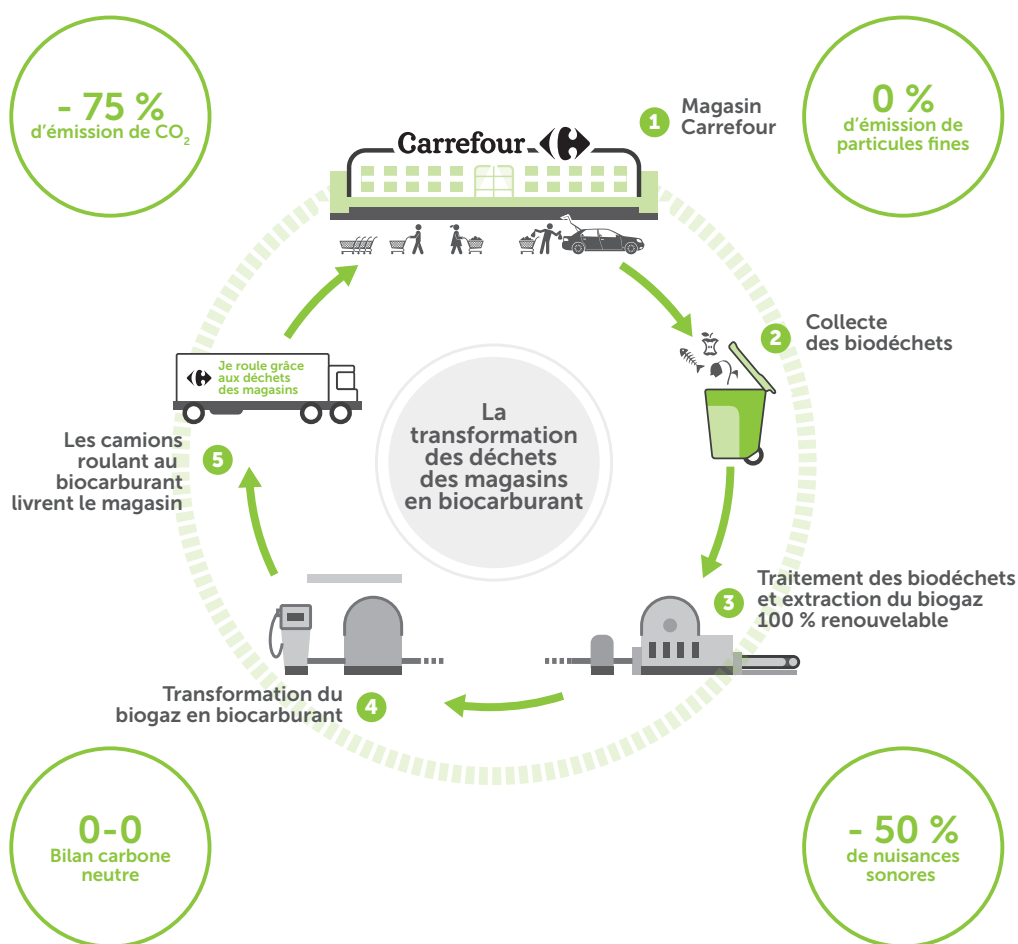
- 75 %
d'émission de $CO_2$

Carrefour

1 Magasin Carrefour

0 %
d'émission de particules fines

2 Collecte des biodéchets

Je roule grâce aux déchets des magasins

La transformation des déchets des magasins en biocarburant

Les camions roulant au biocarburant livrent le magasin 5

3 Traitement des biodéchets et extraction du biogaz 100 % renouvelable

Transformation du biogaz en biocarburant 4

0-0
Bilan carbone neutre

- 50 %
de nuisances sonores